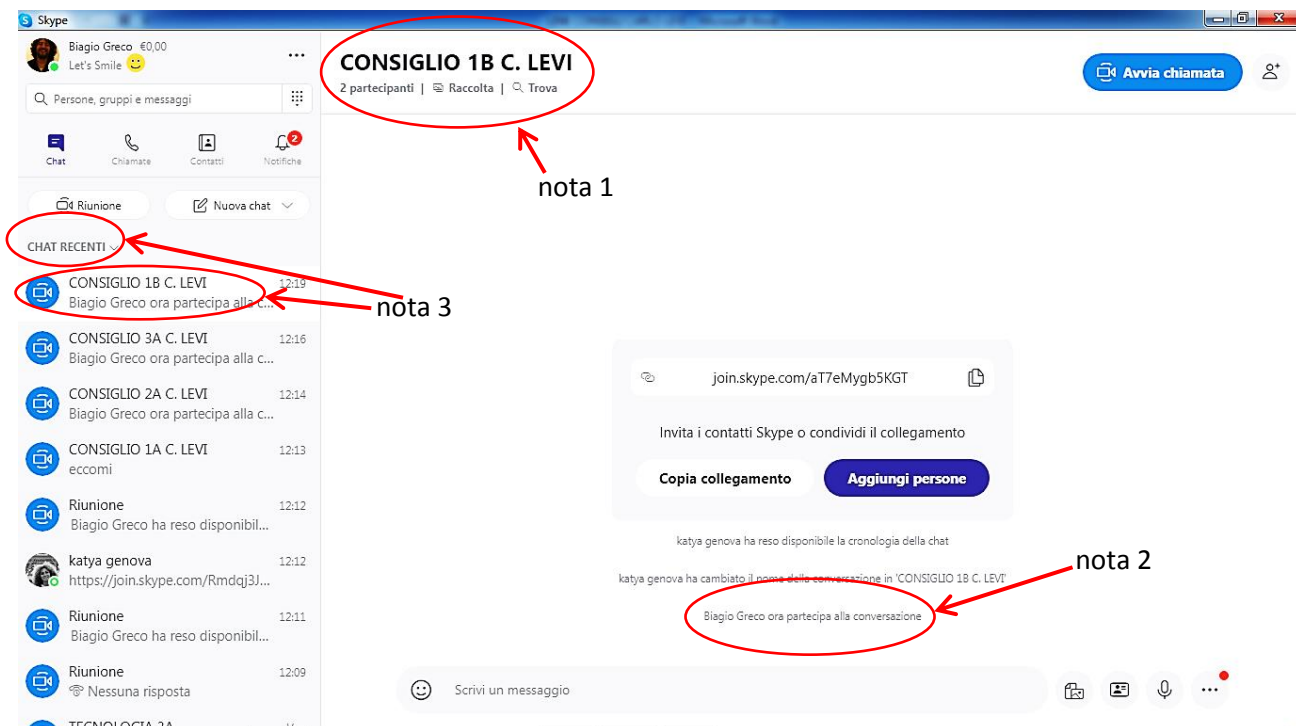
Skype

Biagio Greco €0,00
Let's Smile

...

Persone, gruppi e messaggi

Chat
Chiamate
Contatti
Notifiche 2

Riunione
Nuova chat

CHAT RECENTI

CONSIGLIO 1B C. LEVI 12:19
Biagio Greco ora partecipa alla c...

CONSIGLIO 3A C. LEVI 12:16
Biagio Greco ora partecipa alla c...

CONSIGLIO 2A C. LEVI 12:14
Biagio Greco ora partecipa alla c...

CONSIGLIO 1A C. LEVI 12:13
eccomi

Riunione 12:12
Biagio Greco ha reso disponibil...

katya genova 12:12
https://join.skype.com/Rmdqj3J...

Riunione 12:11
Biagio Greco ha reso disponibil...

Riunione 12:09
Nessuna risposta

TECNOLOGIA 3A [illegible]

CONSIGLIO 1B C. LEVI
2 partecipanti | Raccolta | Trova

Avvia chiamata

nota 1

nota 3

join.skype.com/aT7eMygb5KGT

Invita i contatti Skype o condividi il collegamento

Copia collegamento
Aggiungi persone

katya genova ha reso disponibile la cronologia della chat

nota 2

katya genova ha cambiato il nome della conversazione in 'CONSIGLIO 1B C. LEVI'

Biagio Greco ora partecipa alla conversazione

Scrivi un messaggio